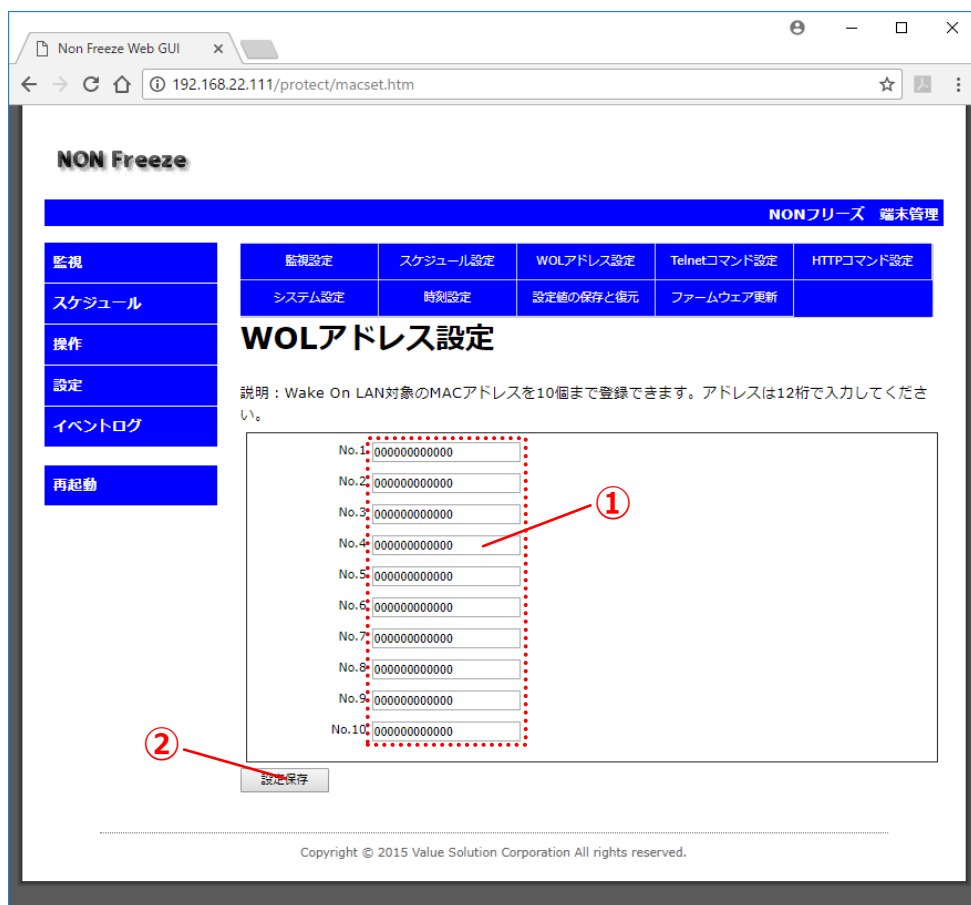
Non Freeze Web GUI

192.168.22.111/protect/macset.htm

NON Freeze

NONフリーズ　端末管理

監視
スケジュール
操作
設定
イベントログ

再起動

| 監視設定 | スケジュール設定 | WOLアドレス設定 | Telnetコマンド設定 | HTTPコマンド設定 |
|---|---|---|---|---|
| システム設定 | 時刻設定 | 設定値の保存と復元 | ファームウェア更新 | |

WOLアドレス設定

説明：Wake On LAN対象のMACアドレスを10個まで登録できます。アドレスは12桁で入力してください。

No.1 000000000000
No.2 000000000000
No.3 000000000000
No.4 000000000000
No.5 000000000000
No.6 000000000000
No.7 000000000000
No.8 000000000000
No.9 000000000000
No.10 000000000000

①
②

設定保存

Copyright © 2015 Value Solution Corporation All rights reserved.